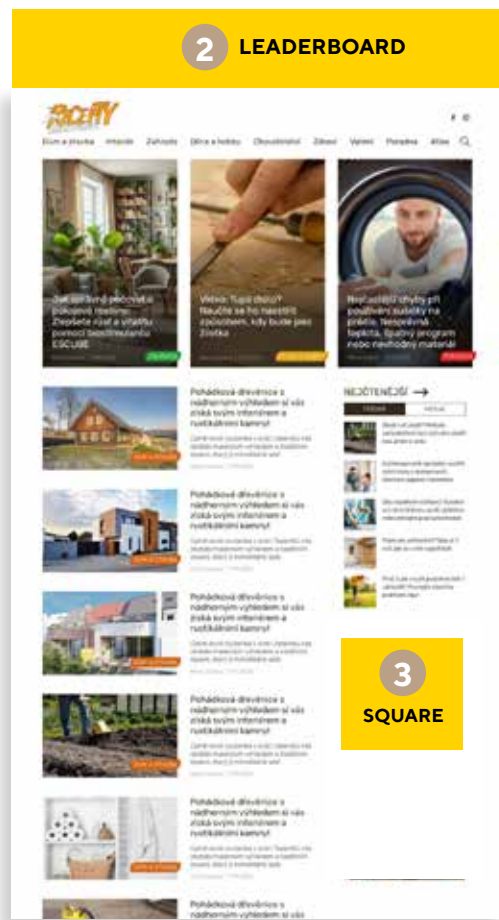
2 LEADERBOARD

Dům a stavba Interiér Zahrada Dílna a hobby Ekobydlení Zdraví Vaření Poradna Atlas

Jak správně pečovat o pokojové rostliny: Zkrášlete růst a vitalitu pomocí biostimulantu

Víte, Tupé dláto? Naučte se ho nastavit způsobem, kdy bude jako žiletka

Nejčastější chyby při používání sušičky na prádlo. Nesprávná teplota, špatný program nebo nevhodný materiál

Pohádková dřevěnice s nádherným výhledem si vás získá svým interiérem a rustikálními kamny!

Pohádková dřevěnice s nádherným výhledem si vás získá svým interiérem a rustikálními kamny!

Pohádková dřevěnice s nádherným výhledem si vás získá svým interiérem a rustikálními kamny!

Pohádková dřevěnice s nádherným výhledem si vás získá svým interiérem a rustikálními kamny!

Pohádková dřevěnice s nádherným výhledem si vás získá svým interiérem a rustikálními kamny!

Pohádková dřevěnice s nádherným výhledem si vás

NEJČTENĚJŠÍ →

3 SQUARE